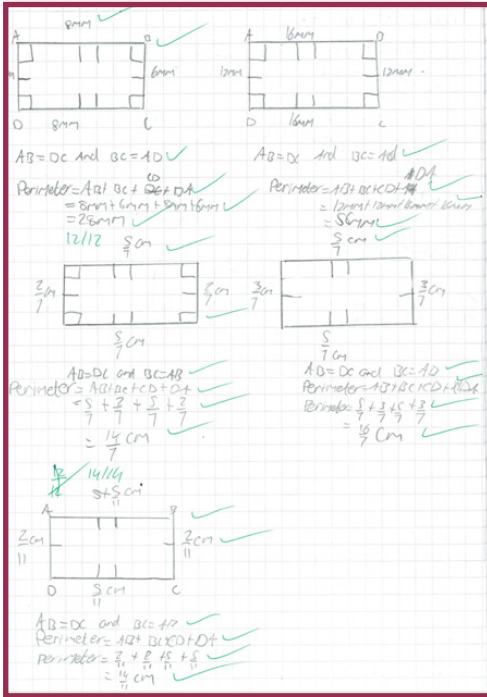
8mm

A B

6mm 6mm

D 8mm C

16mm

A D

12mm 12mm

D 16mm C

AB = DC And BC = AD

AB = DC And BC = AD

Perimeter = AB + BC + DC + DA
= 8mm + 6mm + 8mm + 6mm
= 28mm

Perimeter = AB + BC + CD + DA
= 12mm + 12mm + 16mm + 16mm
= 56mm

12/12

$\frac{5}{7}$ cm

$\frac{2}{7}$ $\frac{2}{7}$ cm

$\frac{5}{7}$ cm

$\frac{5}{7}$ cm

$\frac{3}{7}$ cm $\frac{3}{7}$

$\frac{5}{7}$ cm

AB = DC and BC = AB
Perimeter = AB + BC + CD + DA
$= \frac{5}{7} + \frac{2}{7} + \frac{5}{7} + \frac{2}{7}$
$= \frac{14}{7}$ cm

AB = DC and BC = AD
Perimeter = AB + BC + CD + DA
Perimeter $\frac{5}{7} + \frac{3}{7} + \frac{5}{7} + \frac{3}{7}$
$= \frac{16}{7}$ cm

14/14

$\frac{5}{11}$ cm

A B

$\frac{2}{11}$ cm $\frac{2}{11}$ cm

D $\frac{5}{11}$ cm C

AB = DC and BC = AD
Perimeter = AB + BC + CD + DA
Perimeter $= \frac{2}{11} + \frac{5}{11} + \frac{2}{11} + \frac{5}{11}$
$= \frac{14}{11}$ cm